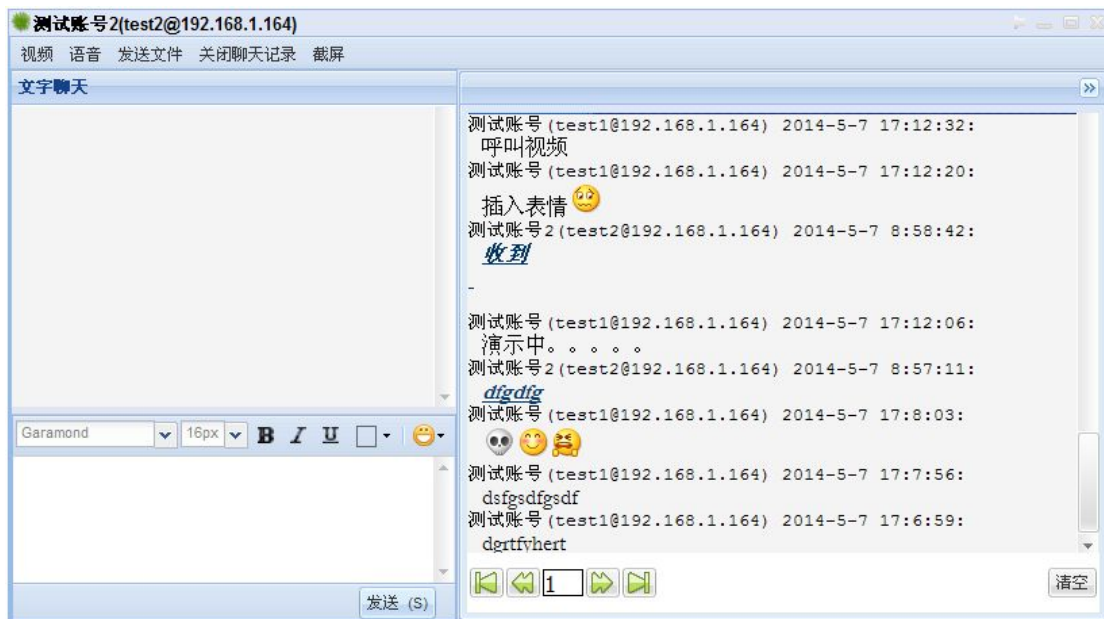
测试账号2(test2@192.168.1.164)

视频 语音 发送文件 关闭聊天记录 截屏

文字聊天

测试账号(test1@192.168.1.164) 2014-5-7 17:12:32:
呼叫视频
测试账号(test1@192.168.1.164) 2014-5-7 17:12:20:
插入表情
测试账号2(test2@192.168.1.164) 2014-5-7 8:58:42:
收到

-

测试账号(test1@192.168.1.164) 2014-5-7 17:12:06:
演示中。。。。。
测试账号2(test2@192.168.1.164) 2014-5-7 8:57:11:
dfgdfg
测试账号(test1@192.168.1.164) 2014-5-7 17:8:03:

测试账号(test1@192.168.1.164) 2014-5-7 17:7:56:
dsfgsdfgsdf
测试账号(test1@192.168.1.164) 2014-5-7 17:6:59:
dgrtfyhert

Garamond 16px B I U

1

清空

发送 (S)